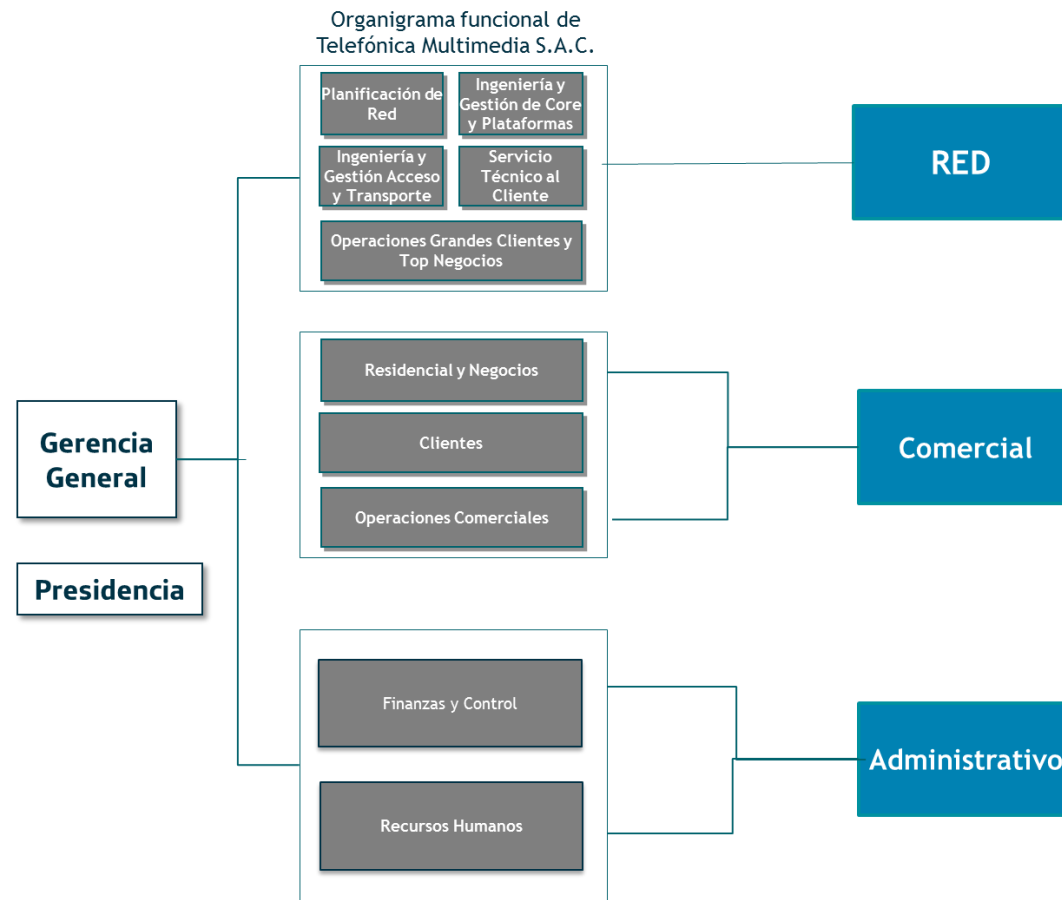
Organigrama funcional de Telefónica Multimedia S.A.C.

Planificación de Red

Ingeniería y Gestión de Core y Plataformas

Ingeniería y Gestión Acceso y Transporte

Servicio Técnico al Cliente

Operaciones Grandes Clientes y Top Negocios

RED

Residencial y Negocios

Clientes

Operaciones Comerciales

Comercial

Gerencia General

Presidencia

Finanzas y Control

Recursos Humanos

Administrativo